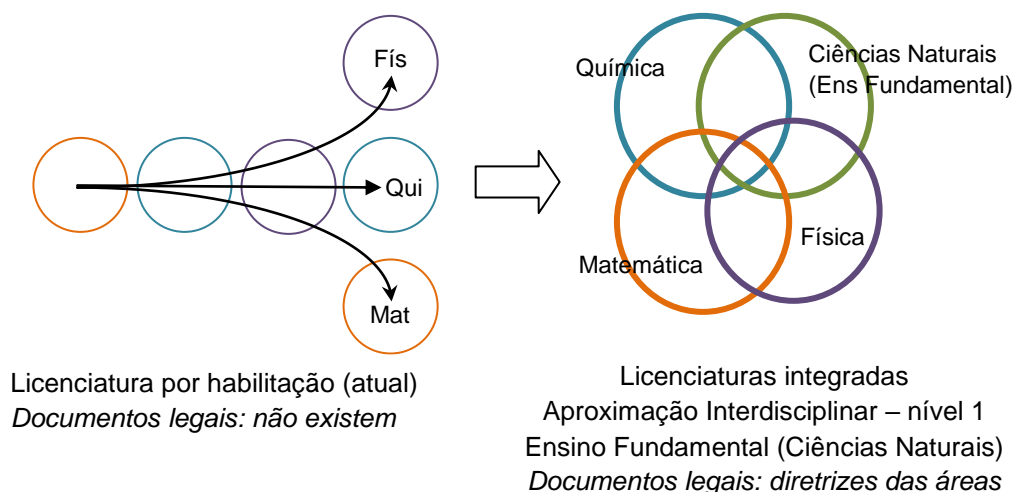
Fís

Qui

Mat

Licenciatura por habilitação (atual)
*Documentos legais: não existem*

Química

Ciências Naturais (Ens Fundamental)

Matemática

Física

Licenciaturas integradas
Aproximação Interdisciplinar – nível 1
Ensino Fundamental (Ciências Naturais)
*Documentos legais: diretrizes das áreas*